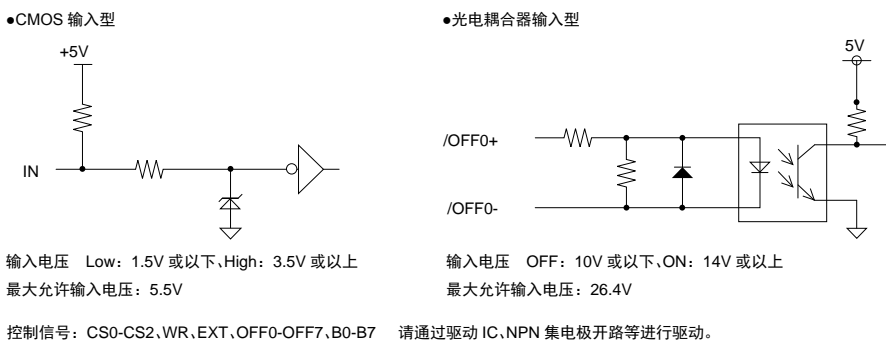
●CMOS 输入型

+5V

IN

输入电压 Low：1.5V 或以下、High：3.5V 或以上
最大允许输入电压：5.5V

●光电耦合器输入型

5V

/OFF0+

/OFF0-

输入电压 OFF：10V 或以下、ON：14V 或以上
最大允许输入电压：26.4V

控制信号：CS0-CS2、WR、EXT、OFF0-OFF7、B0-B7 请通过驱动 IC、NPN 集电极开路等进行驱动。